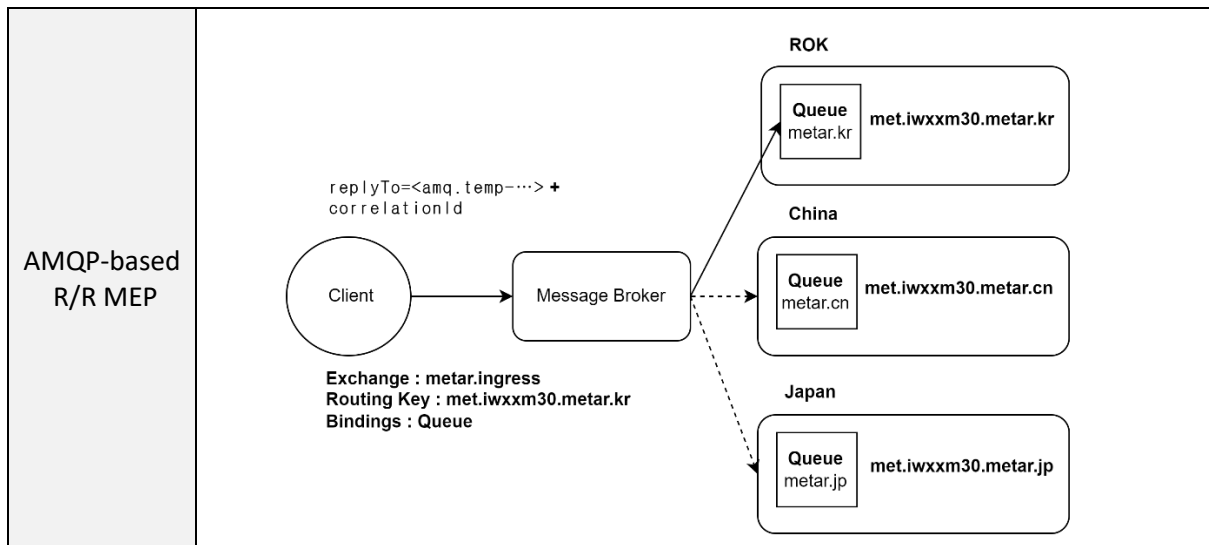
AMQP-based R/R MEP

replyTo=<amq.temp-…> + correlationId

Client

Message Broker

Exchange : metar.ingress
Routing Key : met.iwxxm30.metar.kr
Bindings : Queue

ROK

Queue
metar.kr

met.iwxxm30.metar.kr

China

Queue
metar.cn

met.iwxxm30.metar.cn

Japan

Queue
metar.jp

met.iwxxm30.metar.jp